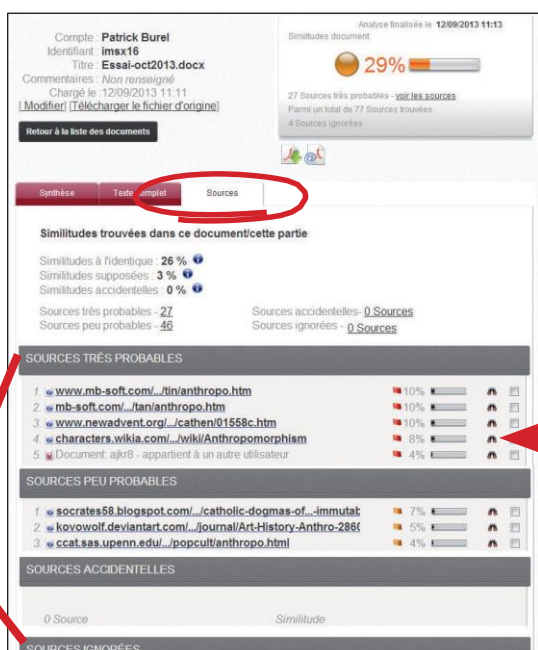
Compte : Patrick Burel
Identifiant : imsx16
Titre : Essai-oct2013.docx
Commentaires : Non renseigné
Chargé le : 12/09/2013 11:11
[ Modifier] [Télécharger le fichier d'origine]

Retour à la liste des documents

Analyse finalisée le 12/09/2013 11:13
Similitudes document
29%
27 Sources très probables - voir les sources
Parmi un total de 77 Sources trouvées
4 Sources ignorées

Synthèse | Texte complet | Sources

Similitudes trouvées dans ce document/cette partie

Similitudes à l'identique : 26 %
Similitudes supposées : 3 %
Similitudes accidentelles : 0 %

Sources très probables - 27
Sources peu probables - 46
Sources accidentelles - 0 Sources
Sources ignorées - 0 Sources

SOURCES TRÈS PROBABLES

1. www.mb-soft.com/.../tin/anthropo.htm 10%
2. mb-soft.com/.../tan/anthropo.htm 10%
3. www.newadvent.org/.../cathen/01558c.htm 10%
4. characters.wikia.com/.../wiki/Anthropomorphism 8%
5. Document: ajkr8 - appartient à un autre utilisateur 4%

SOURCES PEU PROBABLES

1. socrates58.blogspot.com/.../catholic-dogmas-of...-immutab 7%
2. kovowolf.deviantart.com/.../journal/Art-History-Anthro-286( 5%
3. ccat.sas.upenn.edu/.../popcult/anthropo.html 4%

SOURCES ACCIDENTELLES

0 Source
Similitude

SOURCES IGNORÉES